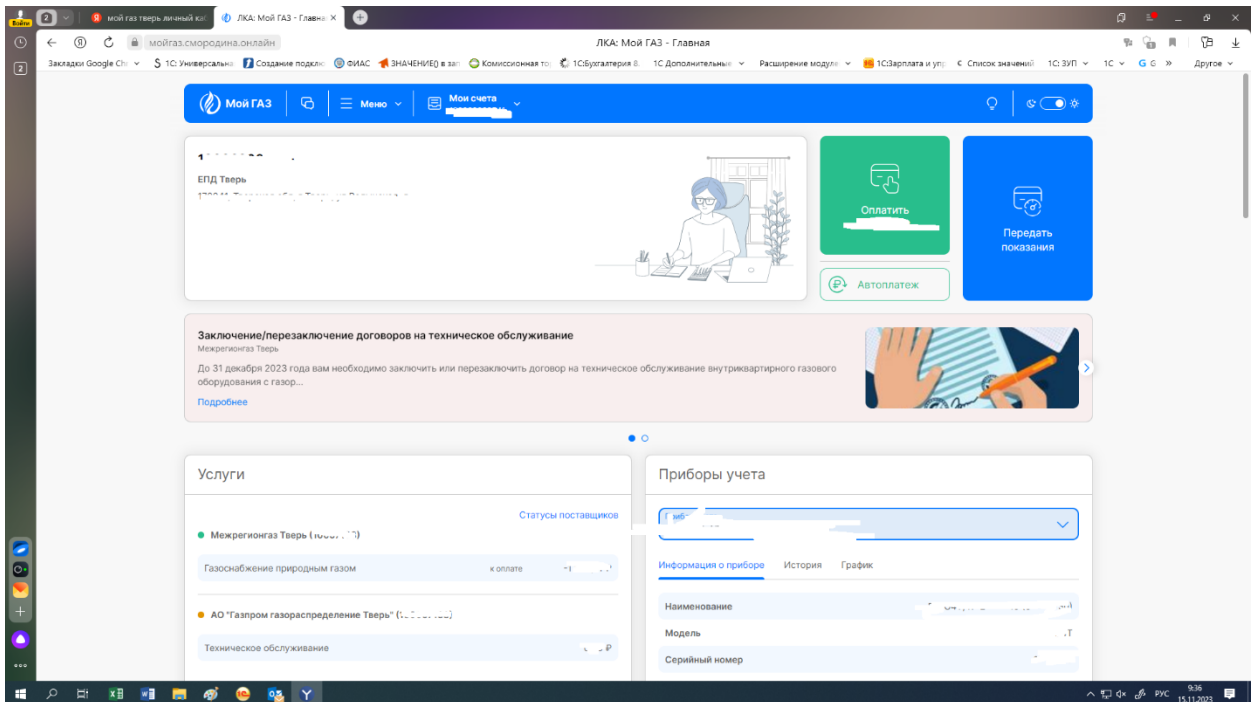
Войти 2 мой газ тверь личный ка ЛКА: Мой ГАЗ - Главна ×

мойгаз.смородина.онлайн ЛКА: Мой ГАЗ - Главная

Закладки Google Chr 1С: Универсальна Создание подкл ФИАС ЗНАЧЕНИЕ() в за Комиссионная то 1С:Бухгалтерия 8. 1С Дополнительные Расширение модуле 1С:Зарплата и упр Список значений 1С: ЗУП 1С G G » Другое

Мой ГАЗ Меню Мои счета

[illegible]

ЕПД Тверь

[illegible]

Оплатить

Передать показания

Автоплатеж

Заключение/перезаключение договоров на техническое обслуживание
Межрегионгаз Тверь
До 31 декабря 2023 года вам необходимо заключить или перезаключить договор на техническое обслуживание внутриквартирного газового оборудования с газор...
Подробнее

Услуги

Статусы поставщиков

Межрегионгаз Тверь ([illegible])

Газоснабжение природным газом к оплате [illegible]

АО "Газпром газораспределение Тверь" ([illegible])

Техническое обслуживание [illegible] ₽

Приборы учета

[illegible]

Информация о приборе История График

Наименование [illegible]

Модель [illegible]

Серийный номер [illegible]

РУС 9:36 15.11.2023